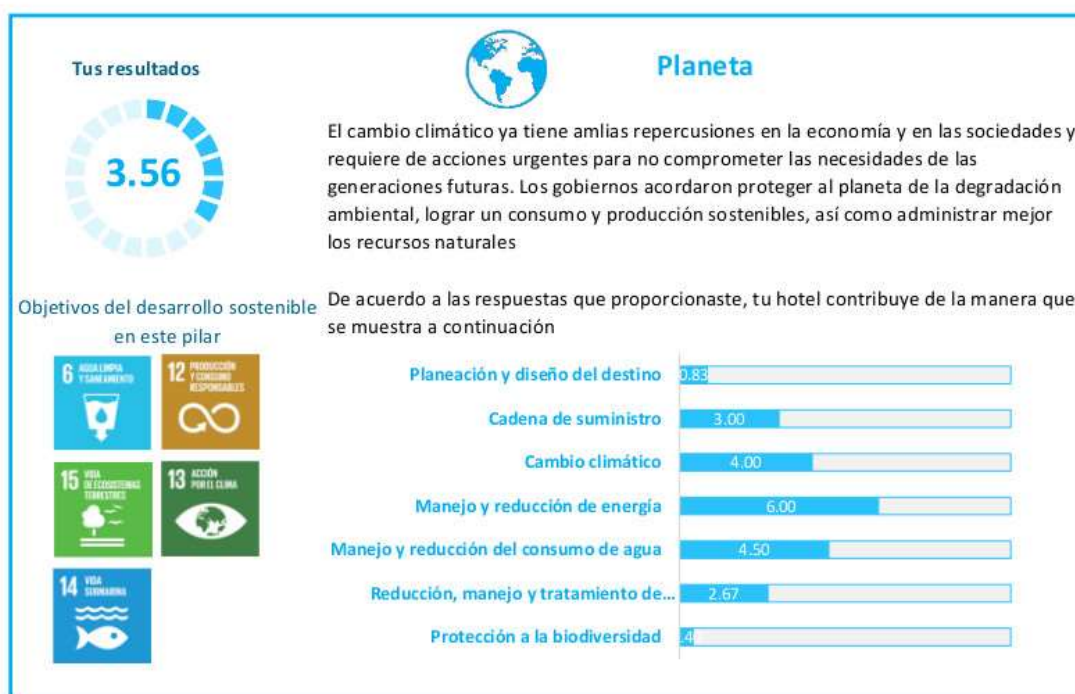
Tus resultados

3.56

Planeta

El cambio climático ya tiene amlias repercusiones en la economía y en las sociedades y requiere de acciones urgentes para no comprometer las necesidades de las generaciones futuras. Los gobiernos acordaron proteger al planeta de la degradación ambiental, lograr un consumo y producción sostenibles, así como administrar mejor los recursos naturales

Objetivos del desarrollo sostenible en este pilar

6 AGUA LIMPIA Y SANEAMIENTO

12 PRODUCCIÓN Y CONSUMO RESPONSABLES

15 VIDA DE ECOSISTEMAS TERRESTRES

13 ACCIÓN POR EL CLIMA

14 VIDA SUBMARINA

De acuerdo a las respuestas que proporcionaste, tu hotel contribuye de la manera que se muestra a continuación

Planeación y diseño del destino 0.83
Cadena de suministro 3.00
Cambio climático 4.00
Manejo y reducción de energía 6.00
Manejo y reducción del consumo de agua 4.50
Reducción, manejo y tratamiento de... 2.67
Protección a la biodiversidad .4